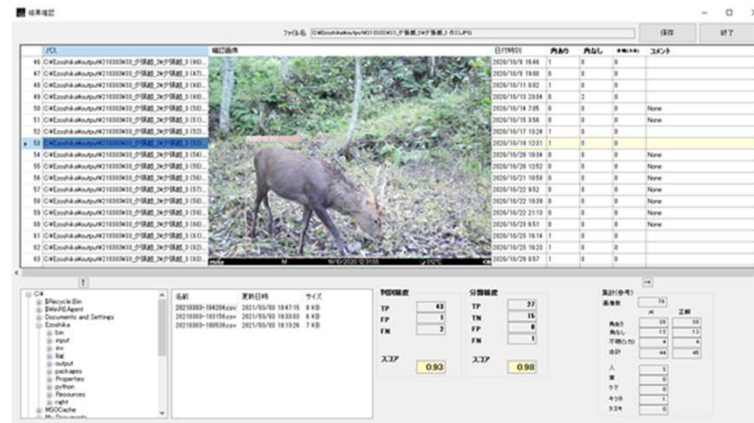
結果確認

ファイル名 C:¥Ezoshikaikou¥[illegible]

保存

終了

| | パス | 撮影画像 | 日付時刻 | 角あり | 角なし | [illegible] | コメント |
|---|---|---|---|---|---|---|---|
| 46 | C:¥Ezoshikaikou¥output¥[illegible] | | 2020/10/8 16:46 | 1 | 0 | 0 | |
| 47 | C:¥Ezoshikaikou¥output¥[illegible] | | 2020/10/8 19:00 | 0 | 0 | 0 | |
| 48 | C:¥Ezoshikaikou¥output¥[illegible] | | 2020/10/11 0:02 | 1 | 0 | 0 | |
| 49 | C:¥Ezoshikaikou¥output¥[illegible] | | 2020/10/13 23:04 | 0 | 2 | 0 | |
| 50 | C:¥Ezoshikaikou¥output¥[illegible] | | 2020/10/14 7:05 | 0 | 0 | 0 | None |
| 51 | C:¥Ezoshikaikou¥output¥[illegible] | | 2020/10/15 3:56 | 0 | 0 | 0 | None |
| 52 | C:¥Ezoshikaikou¥output¥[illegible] | | 2020/10/17 13:24 | 1 | 0 | 0 | |
| 53 | C:¥Ezoshikaikou¥output¥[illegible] | | 2020/10/18 12:31 | 1 | 0 | 0 | |
| 54 | C:¥Ezoshikaikou¥output¥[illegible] | | 2020/10/20 10:34 | 0 | 0 | 0 | None |
| 55 | C:¥Ezoshikaikou¥output¥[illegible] | | 2020/10/20 12:52 | 0 | 0 | 0 | None |
| 56 | C:¥Ezoshikaikou¥output¥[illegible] | | 2020/10/21 10:58 | 0 | 0 | 0 | None |
| 57 | C:¥Ezoshikaikou¥output¥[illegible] | | 2020/10/22 9:52 | 0 | 0 | 0 | None |
| 58 | C:¥Ezoshikaikou¥output¥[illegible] | | 2020/10/22 10:09 | 0 | 0 | 0 | None |
| 59 | C:¥Ezoshikaikou¥output¥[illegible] | | 2020/10/22 21:13 | 0 | 0 | 0 | None |
| 60 | C:¥Ezoshikaikou¥output¥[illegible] | | 2020/10/23 6:51 | 0 | 0 | 0 | None |
| 61 | C:¥Ezoshikaikou¥output¥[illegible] | | 2020/10/23 16:18 | 1 | 0 | 0 | |
| 62 | C:¥Ezoshikaikou¥output¥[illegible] | | 2020/10/23 16:23 | 1 | 0 | 0 | |
| 63 | C:¥Ezoshikaikou¥output¥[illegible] | | 2020/10/25 8:57 | 1 | 0 | 0 | |

10/18/2020 12:31:00

C:¥
$Recycle.Bin
$WinREAgent
Documents and Settings
Ezoshika
bin
input
env
log
output
packages
Properties
python
Resources
right
MSOCache

| 名前 | 更新日時 | サイズ |
|---|---|---|
| 20210303-104204.csv | 2021/03/03 10:47:15 | 8 KB |
| 20210303-103156.csv | 2021/03/03 10:33:03 | 6 KB |
| 20210303-100538.csv | 2021/03/03 10:13:26 | 7 KB |

予測精度
TP 43
FP 1
FN 2
スコア 0.93

分類精度
TP 27
TN 15
FP 0
FN 1
スコア 0.98

集計(参考)
画像数 74
| | AI | 正解 |
|---|---|---|
| 角あり | 28 | 28 |
| 角なし | 13 | 13 |
| 不確(小) | 4 | 4 |
| 合計 | 44 | 45 |

人 5
車 0
クマ 0
キツネ 1
タヌキ 0